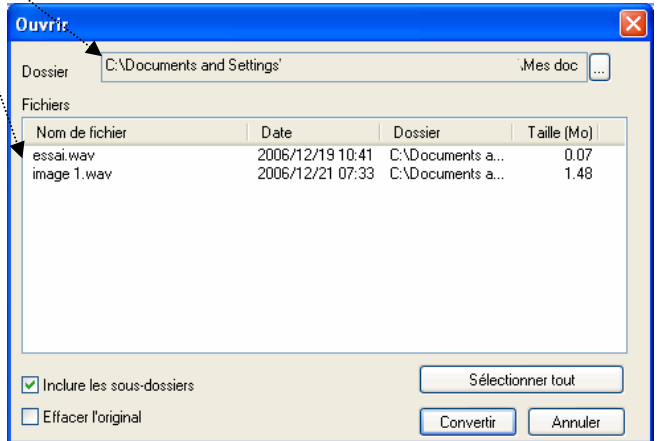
Ouvrir

Dossier C:\Documents and Settings' \Mes doc ...

Fichiers

| Nom de fichier | Date | Dossier | Taille (Mo) |
|---|---|---|---|
| essai.wav | 2006/12/19 10:41 | C:\Documents a... | 0.07 |
| image 1.wav | 2006/12/21 07:33 | C:\Documents a... | 1.48 |

Inclure les sous-dossiers

Effacer l'original

Sélectionner tout

Convertir

Annuler